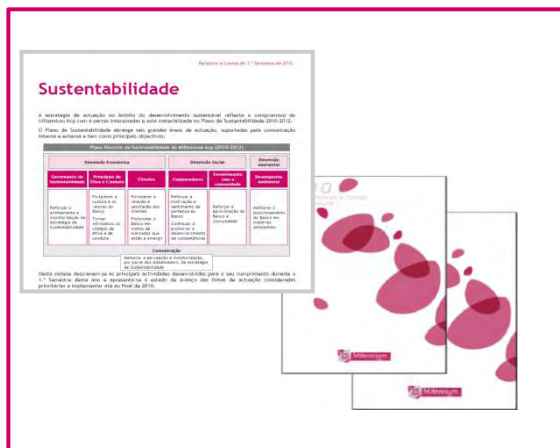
Relatório e Contas do 1.º Semestre de 2010

Sustentabilidade

A estratégia de actuação no âmbito do desenvolvimento sustentável reflecte o compromisso do Millennium bcp com as partes interessadas e está materializada no Plano de Sustentabilidade 2010-2012.

O Plano de Sustentabilidade abrange seis grandes áreas de actuação, suportadas pela comunicação interna e externa e tem como principais objectivos:

Plano Director de Sustentabilidade do Millennium bcp (2010-2012)

| Dimensão Económica | | | Dimensão Social | | Dimensão Ambiental |
|---|---|---|---|---|---|
| Governance de Sustentabilidade | Princípios de Ética e Conduta | Clientes | Colaboradores | Envolvimento com a comunidade | Desempenho Ambiental |
| Reforçar o alinhamento e monitorização da estratégia de sustentabilidade | Fortalecer a cultura e os valores do Banco; Tornar conhecidos os códigos de ética e de conduta | Fortalecer a relação e satisfação dos clientes; Posicionar o Banco em mercados que estão a emergir | Reforçar a motivação e sentimento de pertença ao Banco; Continuar a promover o desenvolvimento de competências | Reforçar a aproximação do Banco à comunidade | Melhorar o posicionamento do Banco em matérias ambientais |

Comunicação

Melhorar a percepção e monitorização, por parte dos stakeholders, da estratégia de Sustentabilidade

Neste âmbito descrevem-se as principais actividades desenvolvidas para o seu cumprimento durante o 1.º Semestre deste ano e apresenta-se o estado do avanço das linhas de actuação consideradas prioritárias a implementar até ao final de 2010.

10

Millennium

Millennium